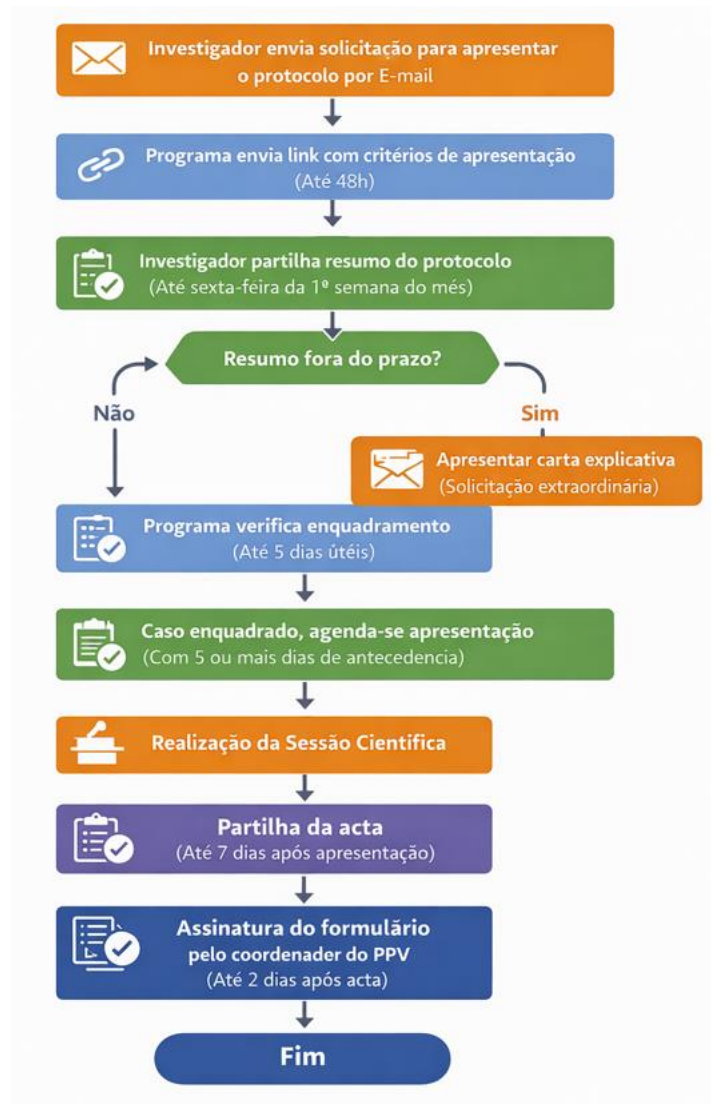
Investigador envia solicitação para apresentar o protocolo por E-mail

Programa envia link com critérios de apresentação
(Até 48h)

Investigador partilha resumo do protocolo
(Até sexta-feira da 1º semana do mês)

Resumo fora do prazo?

Não

Sim

Apresentar carta explicativa
(Solicitação extraordinária)

Programa verifica enquadramento
(Até 5 dias úteis)

Caso enquadrado, agenda-se apresentação
(Com 5 ou mais dias de antecedencia)

Realização da Sessão Cientifica

Partilha da acta
(Até 7 dias após apresentação)

Assinatura do formulário pelo coordenader do PPV
(Até 2 dias após acta)

Fim